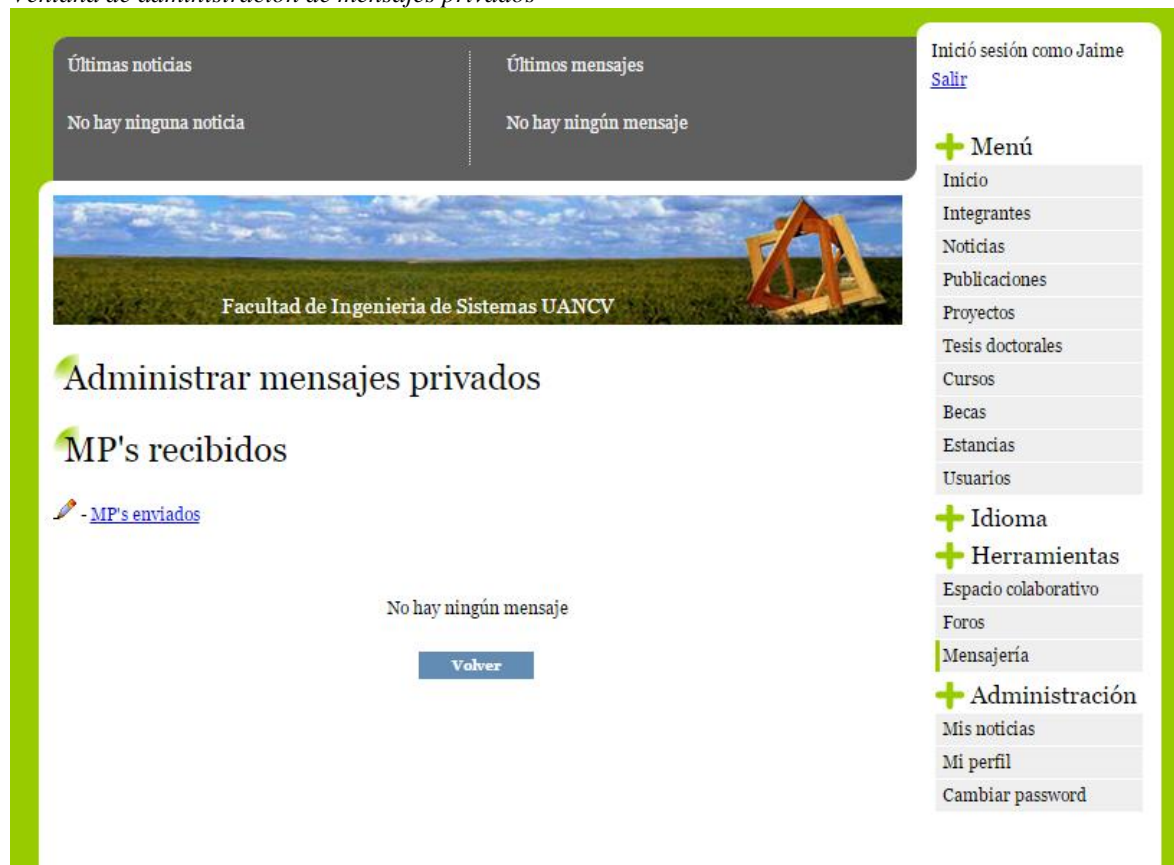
Ventana de administración de mensajes privados

Últimas noticias

No hay ninguna noticia

Últimos mensajes

No hay ningún mensaje

Inició sesión como Jaime
Salir

Menú
Inicio
Integrantes
Noticias
Publicaciones
Proyectos
Tesis doctorales
Cursos
Becas
Estancias
Usuarios

Idioma

Herramientas
Espacio colaborativo
Foros
Mensajería

Administración
Mis noticias
Mi perfil
Cambiar password

Facultad de Ingenieria de Sistemas UANCV

Administrar mensajes privados

MP's recibidos

- MP's enviados

No hay ningún mensaje

Volver